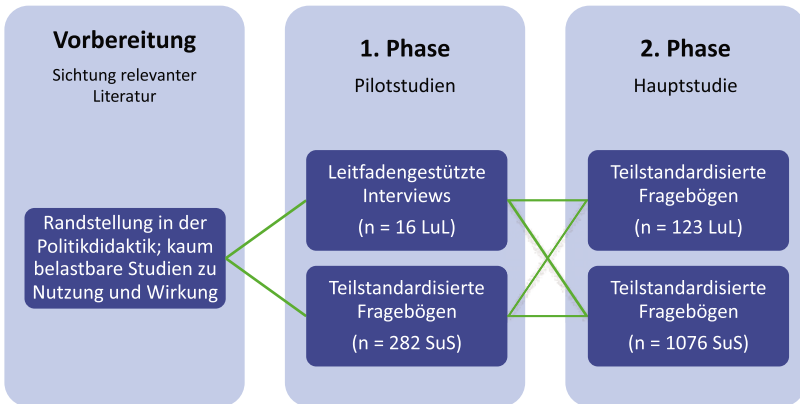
Vorbereitung

Sichtung relevanter Literatur

Randstellung in der Politikdidaktik; kaum belastbare Studien zu Nutzung und Wirkung

1. Phase

Pilotstudien

Leitfadengestützte Interviews

(n = 16 LuL)

Teilstandardisierte Fragebögen

(n = 282 SuS)

2. Phase

Hauptstudie

Teilstandardisierte Fragebögen

(n = 123 LuL)

Teilstandardisierte Fragebögen

(n = 1076 SuS)